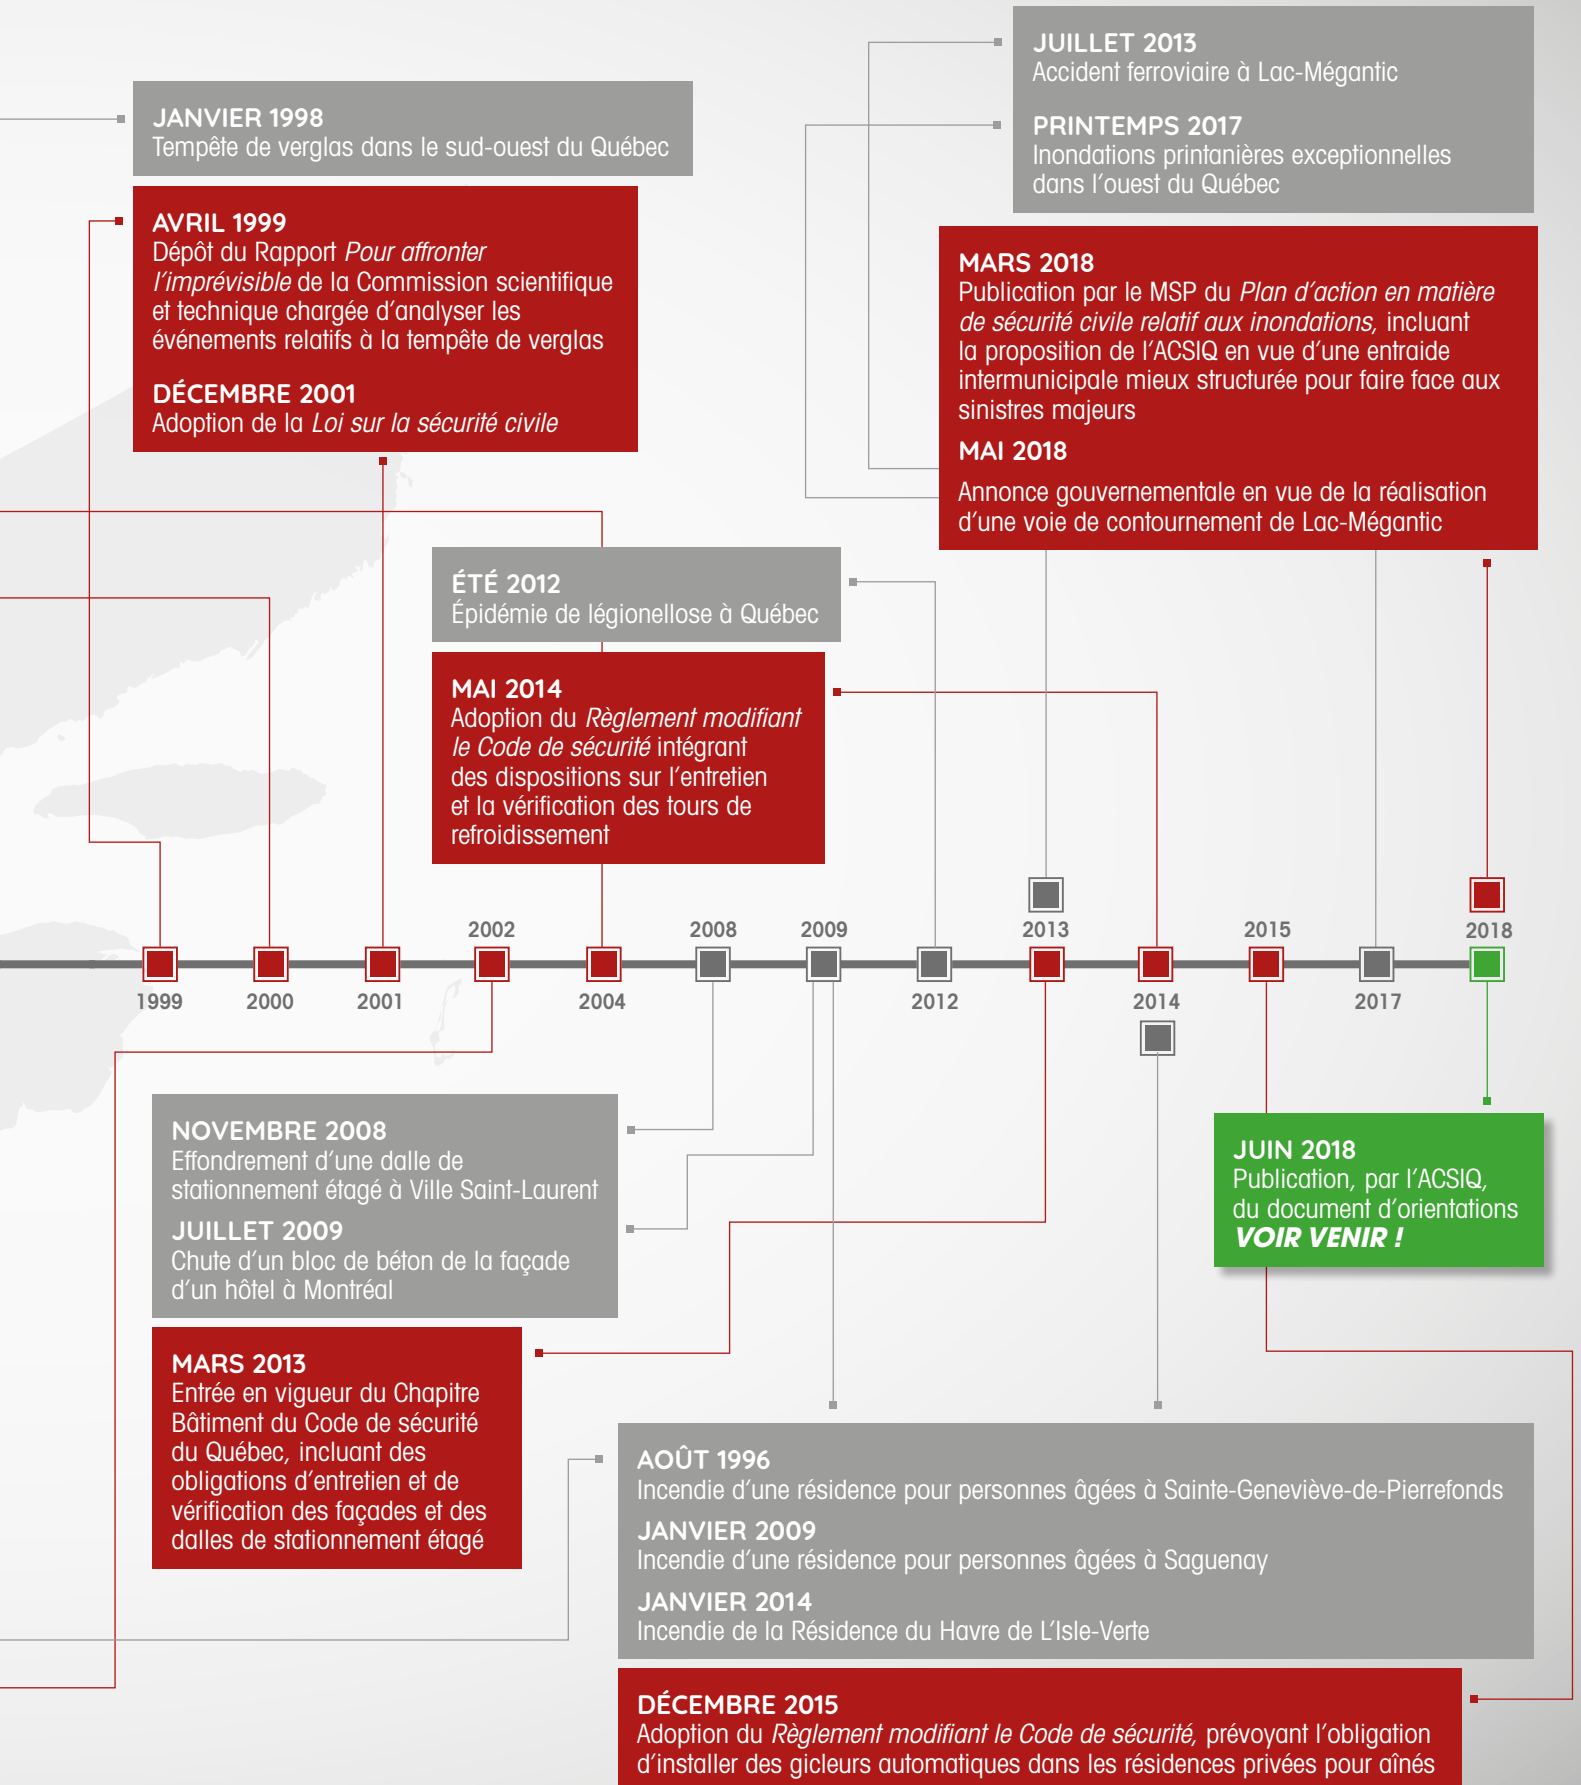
JANVIER 1998
Tempête de verglas dans le sud-ouest du Québec

AVRIL 1999
Dépôt du Rapport *Pour affronter l'imprévisible* de la Commission scientifique et technique chargée d'analyser les événements relatifs à la tempête de verglas

DÉCEMBRE 2001
Adoption de la *Loi sur la sécurité civile*

JUILLET 2013
Accident ferroviaire à Lac-Mégantic

PRINTEMPS 2017
Inondations printanières exceptionnelles dans l'ouest du Québec

MARS 2018
Publication par le MSP du *Plan d'action en matière de sécurité civile relatif aux inondations,* incluant la proposition de l'ACSIQ en vue d'une entraide intermunicipale mieux structurée pour faire face aux sinistres majeurs

MAI 2018
Annonce gouvernementale en vue de la réalisation d'une voie de contournement de Lac-Mégantic

ÉTÉ 2012
Épidémie de légionellose à Québec

MAI 2014
Adoption du *Règlement modifiant le Code de sécurité* intégrant des dispositions sur l'entretien et la vérification des tours de refroidissement

2002 2008 2009 2013 2015 2018

1999 2000 2001 2004 2012 2014 2017

NOVEMBRE 2008
Effondrement d'une dalle de stationnement étagé à Ville Saint-Laurent

JUILLET 2009
Chute d'un bloc de béton de la façade d'un hôtel à Montréal

JUIN 2018
Publication, par l'ACSIQ, du document d'orientations
***VOIR VENIR !***

MARS 2013
Entrée en vigueur du Chapitre Bâtiment du Code de sécurité du Québec, incluant des obligations d'entretien et de vérification des façades et des dalles de stationnement étagé

AOÛT 1996
Incendie d'une résidence pour personnes âgées à Sainte-Geneviève-de-Pierrefonds

JANVIER 2009
Incendie d'une résidence pour personnes âgées à Saguenay

JANVIER 2014
Incendie de la Résidence du Havre de L'Isle-Verte

DÉCEMBRE 2015
Adoption du *Règlement modifiant le Code de sécurité,* prévoyant l'obligation d'installer des gicleurs automatiques dans les résidences privées pour aînés